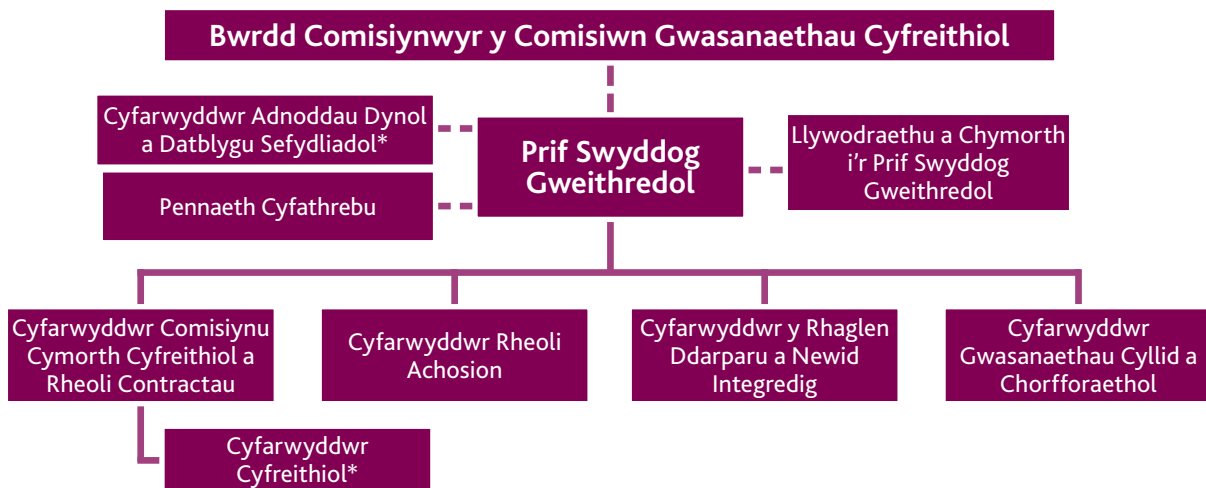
Bwrdd Comisiynwyr y Comisiwn Gwasanaethau Cyfreithiol

Cyfarwyddwr Adnoddau Dynol a Datblygu Sefydliadol*

Pennaeth Cyfathrebu

Prif Swyddog Gweithredol

Llywodraethu a Chymorth i'r Prif Swyddog Gweithredol

Cyfarwyddwr Comisiynu Cymorth Cyfreithiol a Rheoli Contractau

Cyfarwyddwr Rheoli Achosion

Cyfarwyddwr y Rhaglen Ddarparu a Newid Integredig

Cyfarwyddwr Gwasanaethau Cyllid a Chorfforaethol

Cyfarwyddwr Cyfreithiol*